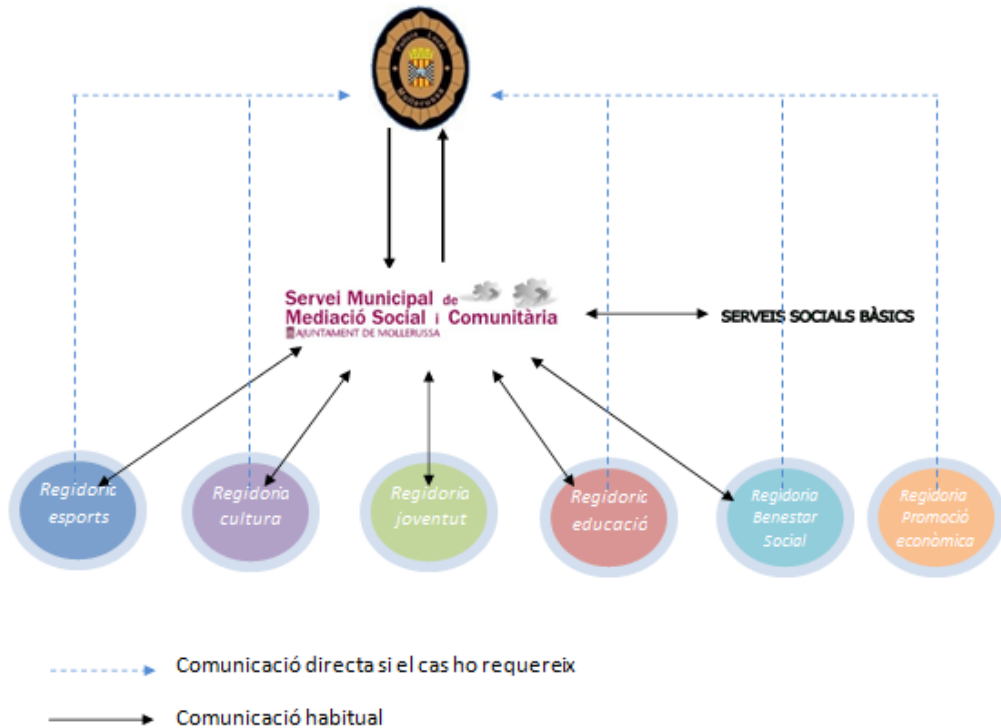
Policia Local Mollerussa

Servei Municipal de Mediació Social i Comunitària
AJUNTAMENT DE MOLLERUSSA

SERVEIS SOCIALS BÀSICS

Regidoric esports

Regidoria cultura

Regidoria joventut

Regidoric educació

Regidoria Benestar Social

Regidoria Promoció econòmica

Comunicació directa si el cas ho requereix

Comunicació habitual